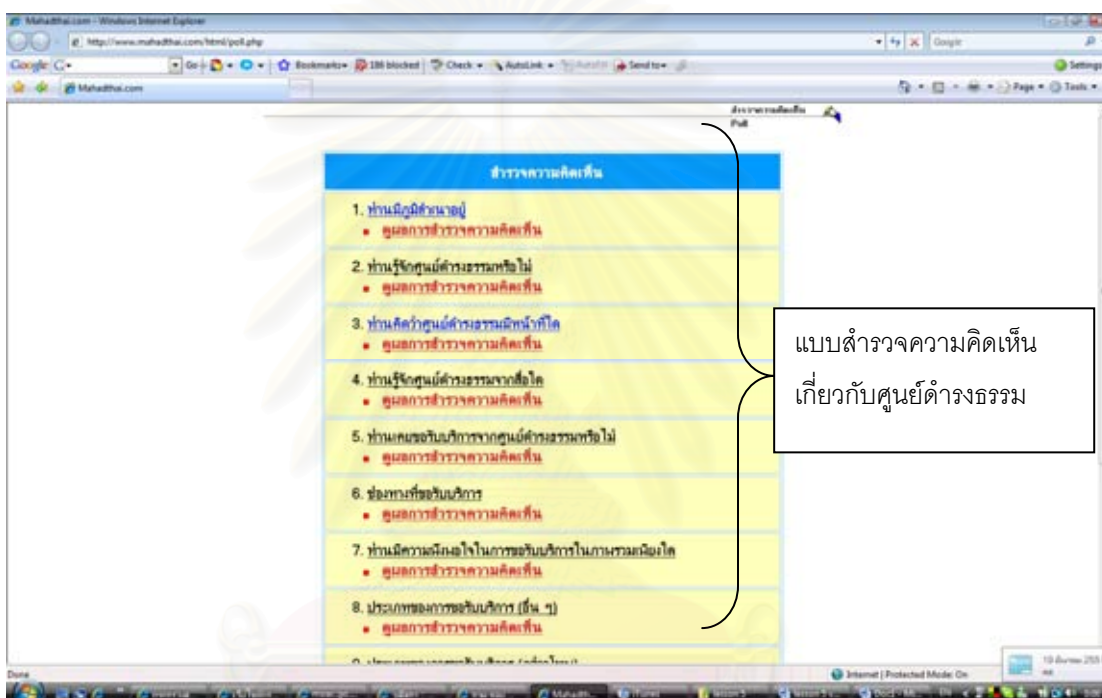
Mahadthai.com - Windows Internet Explorer

http://www.mahadthai.com/html/poll.php

Google

Bookmarks 186 blocked Check AutoLink Send to

Settings

Mahadthai.com

Page Tools

สำรวจความคิดเห็น
Poll

สำรวจความคิดเห็น

1. ท่านมีภูมิลำเนาอยู่
• ดูผลการสำรวจความคิดเห็น

2. ท่านรู้จักศูนย์ดำรงธรรมหรือไม่
• ดูผลการสำรวจความคิดเห็น

3. ท่านคิดว่าศูนย์ดำรงธรรมมีหน้าที่ใด
• ดูผลการสำรวจความคิดเห็น

4. ท่านรู้จักศูนย์ดำรงธรรมจากสื่อใด
• ดูผลการสำรวจความคิดเห็น

5. ท่านเคยขอรับบริการจากศูนย์ดำรงธรรมหรือไม่
• ดูผลการสำรวจความคิดเห็น

6. ช่องทางที่ขอรับบริการ
• ดูผลการสำรวจความคิดเห็น

7. ท่านมีความพึงพอใจในการขอรับบริการในภาพรวมเพียงใด
• ดูผลการสำรวจความคิดเห็น

8. ประเภทของการขอรับบริการ (อื่น ๆ)
• ดูผลการสำรวจความคิดเห็น

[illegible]

แบบสำรวจความคิดเห็นเกี่ยวกับศูนย์ดำรงธรรม

Done

Internet | Protected Mode: On

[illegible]